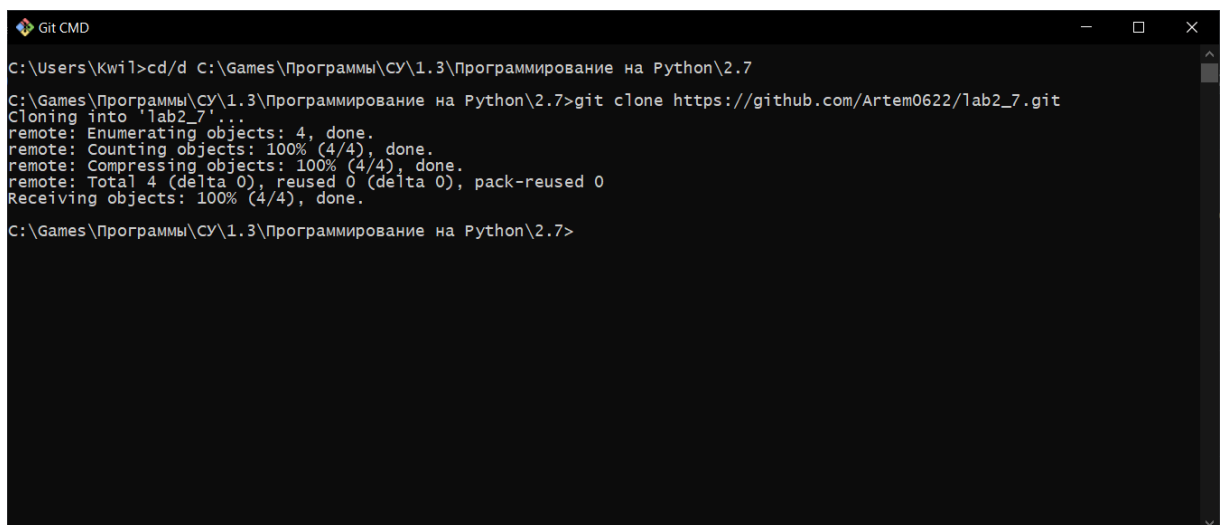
Git CMD

C:\Users\Kwil>cd/d C:\Games\Программы\СУ\1.3\Программирование на Python\2.7

C:\Games\Программы\СУ\1.3\Программирование на Python\2.7>git clone https://github.com/Artem0622/lab2_7.git
Cloning into 'lab2_7'...
remote: Enumerating objects: 4, done.
remote: Counting objects: 100% (4/4), done.
remote: Compressing objects: 100% (4/4), done.
remote: Total 4 (delta 0), reused 0 (delta 0), pack-reused 0
Receiving objects: 100% (4/4), done.

C:\Games\Программы\СУ\1.3\Программирование на Python\2.7>